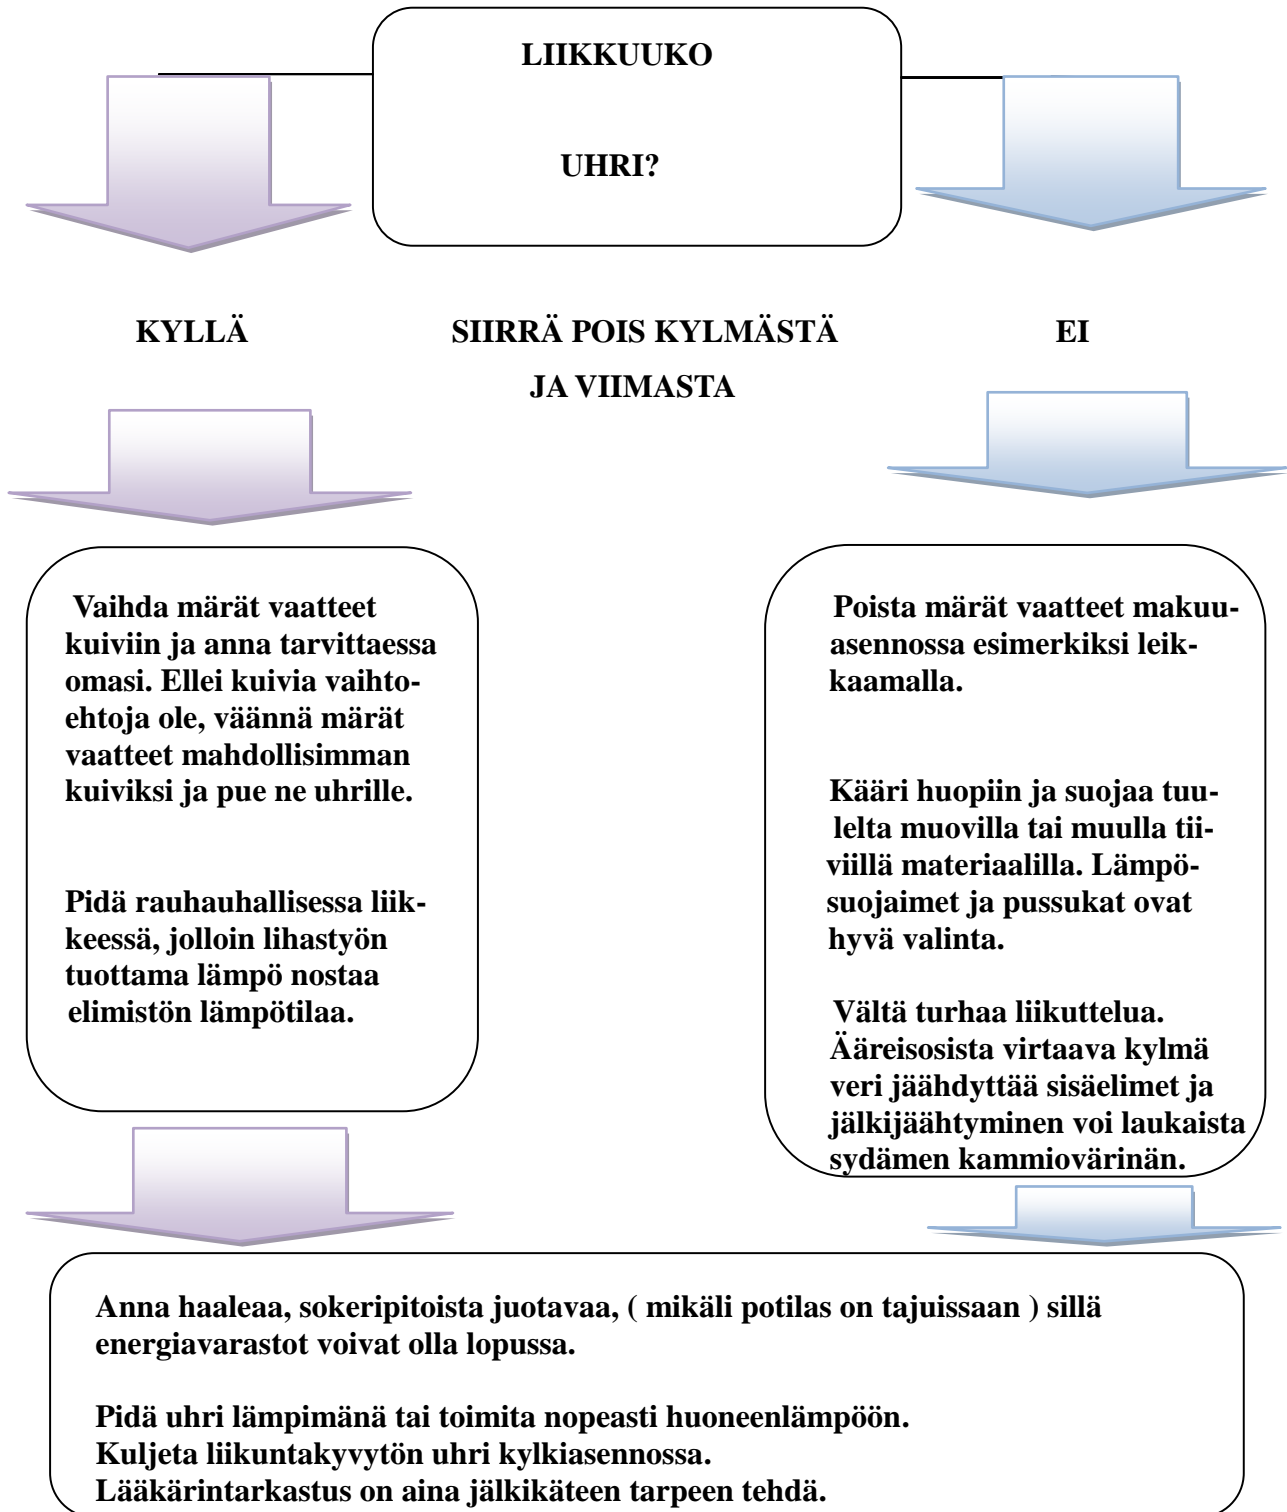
LIIKKUUKO

UHRI?

KYLLÄ

SIIRRÄ POIS KYLMÄSTÄ JA VIIMASTA

EI

Vaihda märät vaatteet kuiviin ja anna tarvittaessa omasi. Ellei kuivia vaihtoehtoja ole, väännä märät vaatteet mahdollisimman kuiviksi ja pue ne uhrille.

Pidä rauhauhallisessa liikkeessä, jolloin lihastyön tuottama lämpö nostaa elimistön lämpötilaa.

Poista märät vaatteet makuuasennossa esimerkiksi leikkaamalla.

Kääri huopiin ja suojaa tuulelta muovilla tai muulla tiiviillä materiaalilla. Lämpösuojaimet ja pussukat ovat hyvä valinta.

Vältä turhaa liikuttelua. Ääreisosista virtaava kylmä veri jäähdyttää sisäelimet ja jälkijäähtyminen voi laukaista sydämen kammiovärinän.

Anna haaleaa, sokeripitoista juotavaa, ( mikäli potilas on tajuissaan ) sillä energiavarastot voivat olla lopussa.

Pidä uhri lämpimänä tai toimita nopeasti huoneenlämpöön.
Kuljeta liikuntakyvytön uhri kylkiasennossa.
Lääkärintarkastus on aina jälkikäteen tarpeen tehdä.